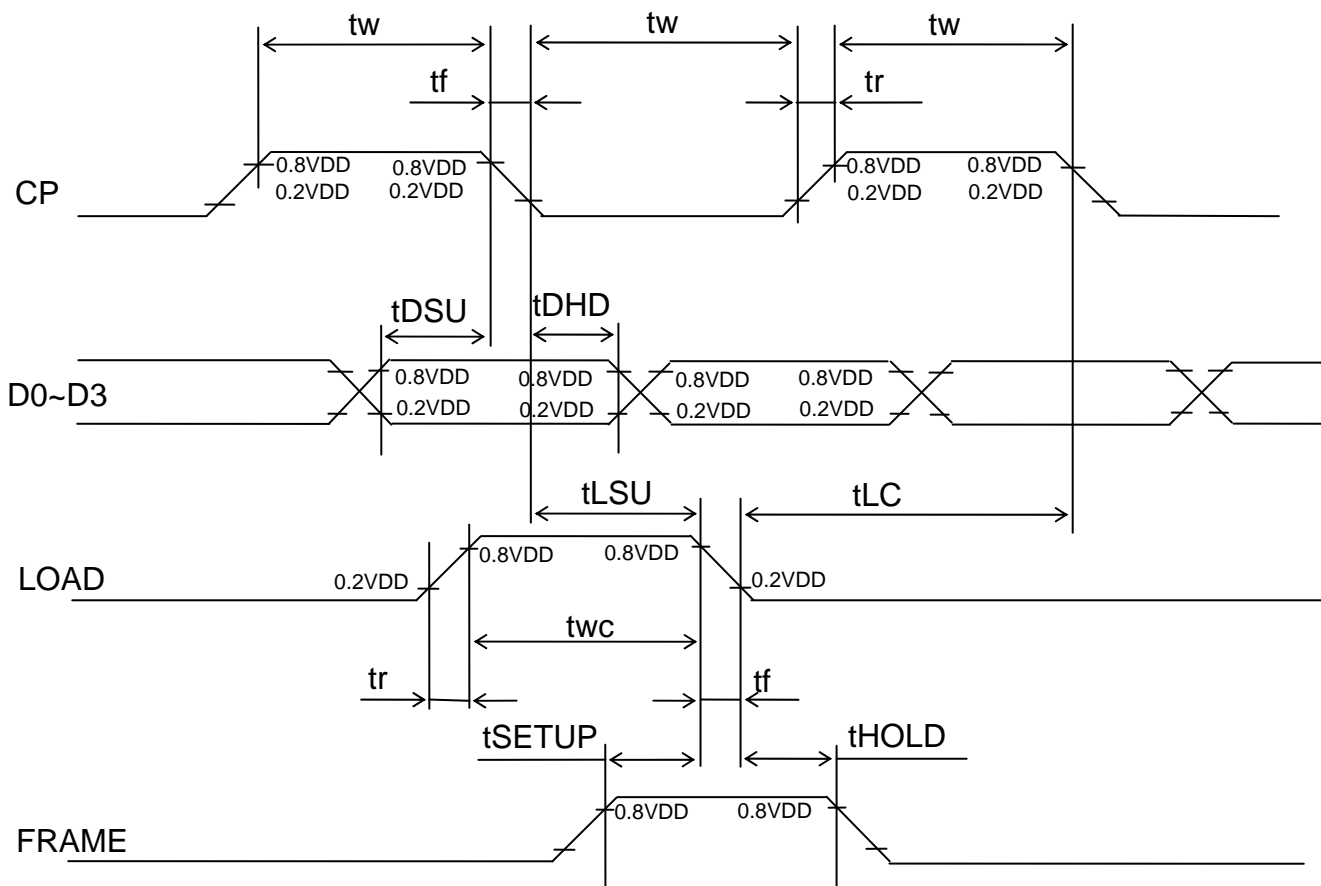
tw
tw
tw
tf
tr
0.8VDD
0.2VDD
0.8VDD
0.2VDD
0.8VDD
0.2VDD
0.8VDD
0.2VDD
CP

tDSU
tDHD
D0~D3
0.8VDD
0.2VDD
0.8VDD
0.2VDD
0.8VDD
0.2VDD
0.8VDD
0.2VDD

tLSU
tLC
LOAD
0.2VDD
0.8VDD
0.8VDD
0.2VDD
twc
tr
tf

tSETUP
tHOLD
FRAME
0.8VDD
0.8VDD